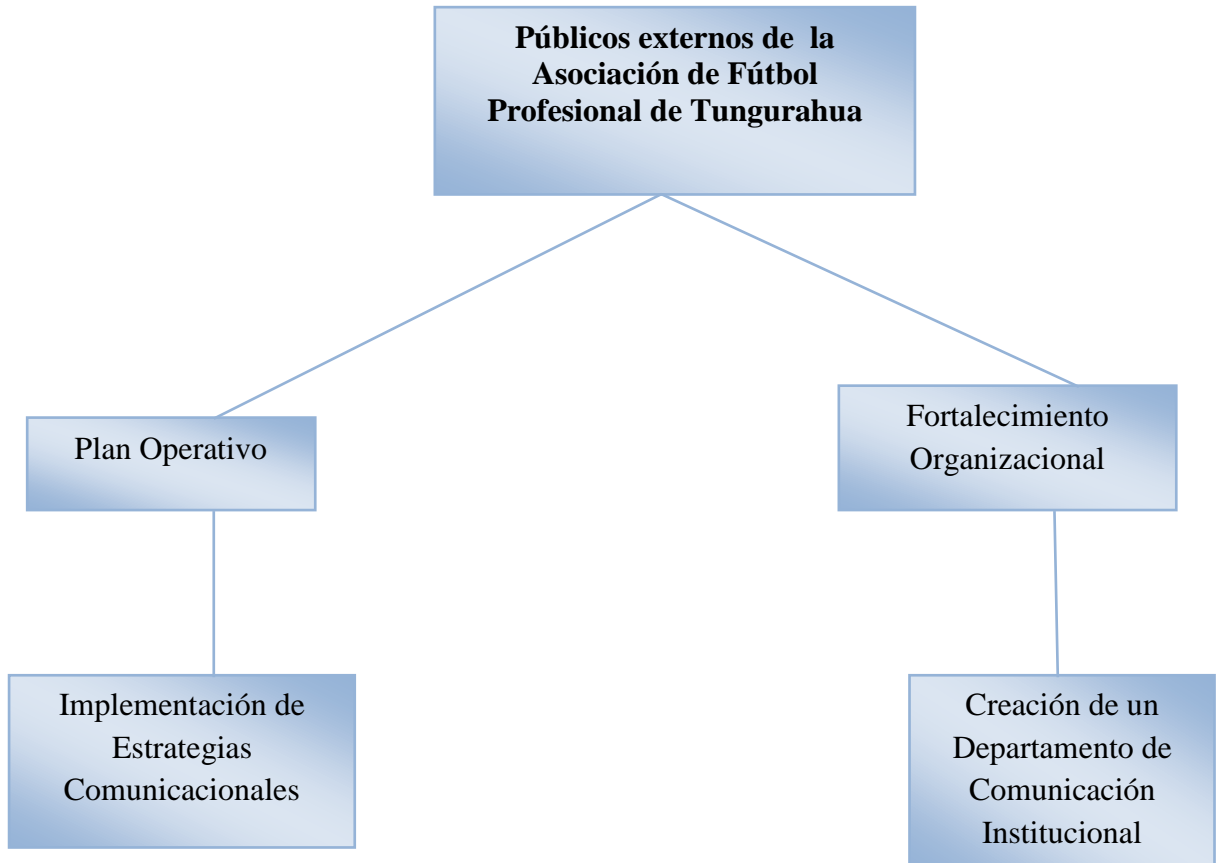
**Públicos externos de la Asociación de Fútbol Profesional de Tungurahua**

Plan Operativo

Implementación de Estrategias Comunicacionales

Fortalecimiento Organizacional

Creación de un Departamento de Comunicación Institucional